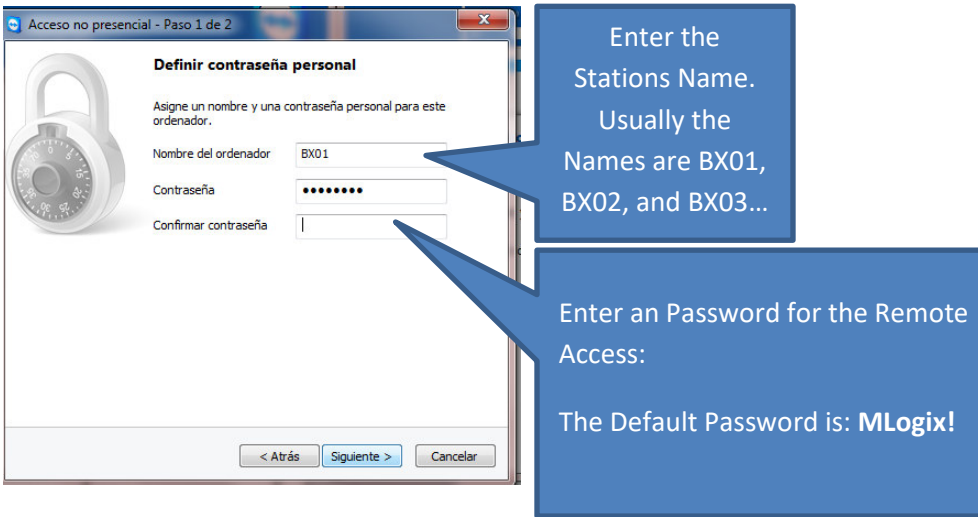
Acceso no presencial - Paso 1 de 2

Definir contraseña personal

Asigne un nombre y una contraseña personal para este ordenador.

Nombre del ordenador BX01

Contraseña ••••••••

Confirmar contraseña

< Atrás Siguiente > Cancelar

Enter the Stations Name. Usually the Names are BX01, BX02, and BX03…

Enter an Password for the Remote Access:

The Default Password is: **MLogix!**